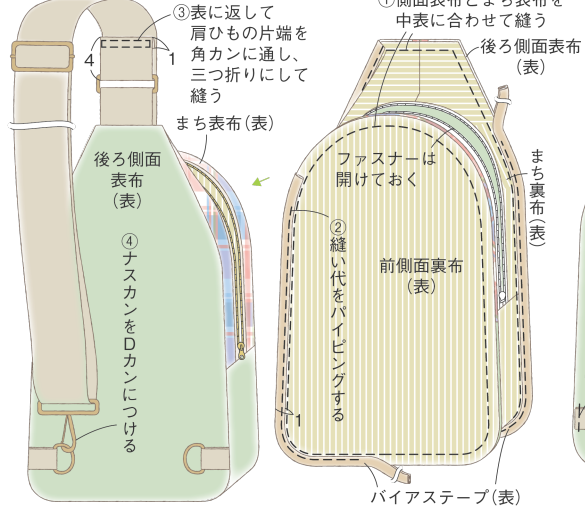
③表に返して肩ひもの片端を角カンに通し、三つ折りにして縫う

4

1

まち表布(表)

後ろ側面表布(表)

④ナスカンをDカンにつける

①側面表布とまち表布を中表に合わせて縫う

後ろ側面表布(表)

ファスナーは開けておく

②縫い代をパイピングする

前側面裏布(表)

まち裏布(表)

1

バイアステープ(表)